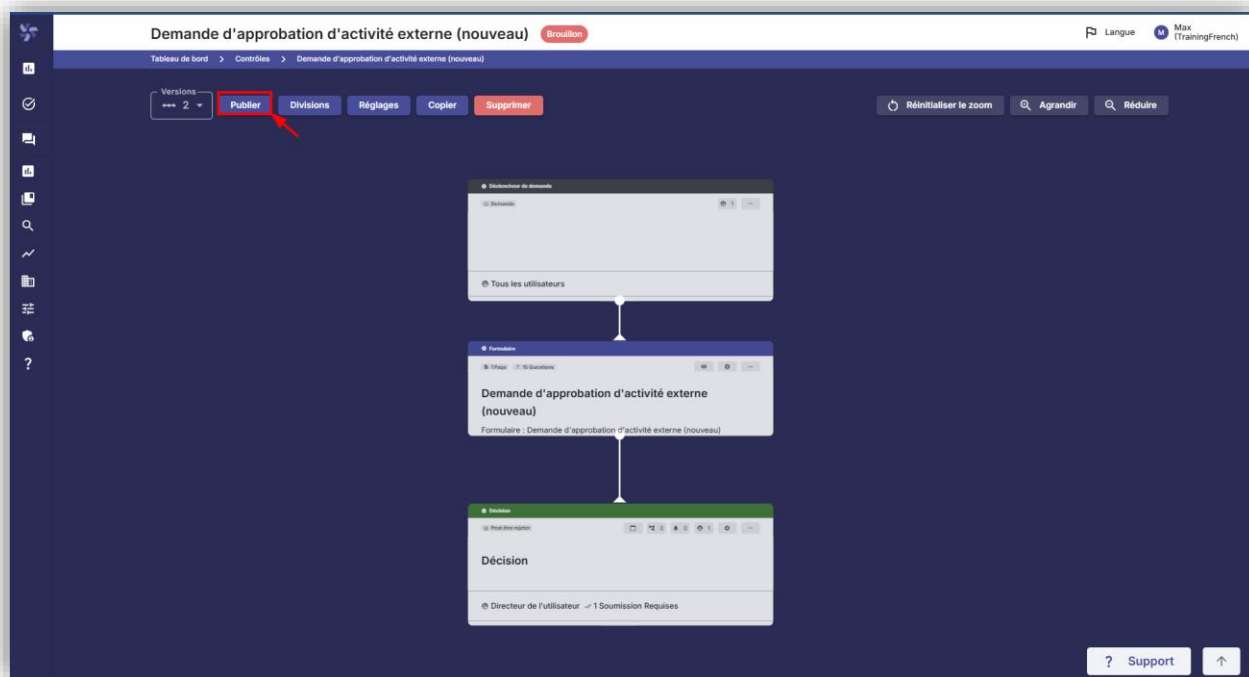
Demande d'approbation d'activité externe (nouveau) Brouillon

Langue Max (TrainingFrench)

Tableau de bord > Contrôles > Demande d'approbation d'activité externe (nouveau)

Versions 2

Publier Divisions Réglages Copier Supprimer

Réinitialiser le zoom Agrandir Réduire

Déclencheur de demande

Demande

1

Tous les utilisateurs

Formulaire

1 Page 15 Questions

Demande d'approbation d'activité externe (nouveau)

Formulaire : Demande d'approbation d'activité externe (nouveau)

Décision

Peut être rejeter

0 0 1

Décision

Directeur de l'utilisateur 1 Soumission Requises

? Support